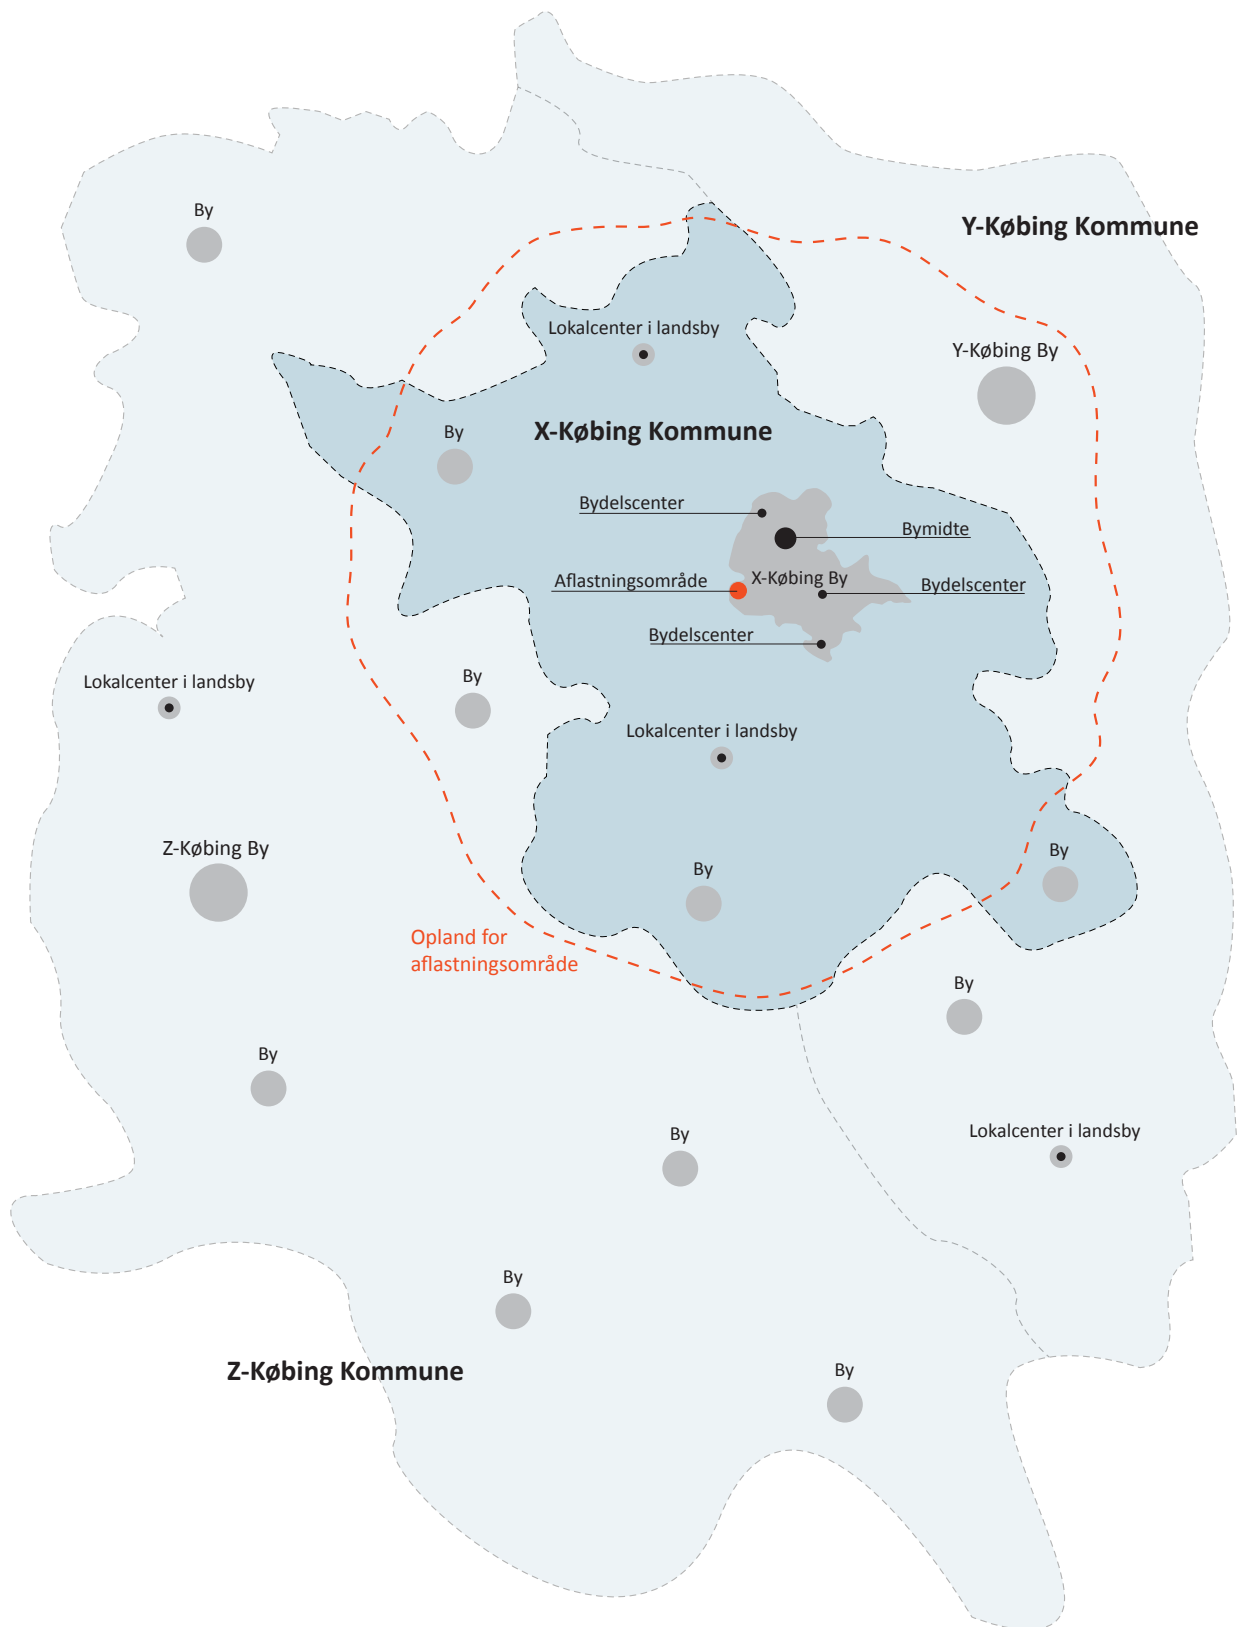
By

Y-Købing Kommune

Lokalcenter i landsby

Y-Købing By

By

X-Købing Kommune

Bydelscenter

Bymidte

Aflastningsområde

X-Købing By

Bydelscenter

Bydelscenter

Lokalcenter i landsby

By

Lokalcenter i landsby

Z-Købing By

By

By

Opland for aflastningsområde

By

By

By

Lokalcenter i landsby

By

Z-Købing Kommune

By